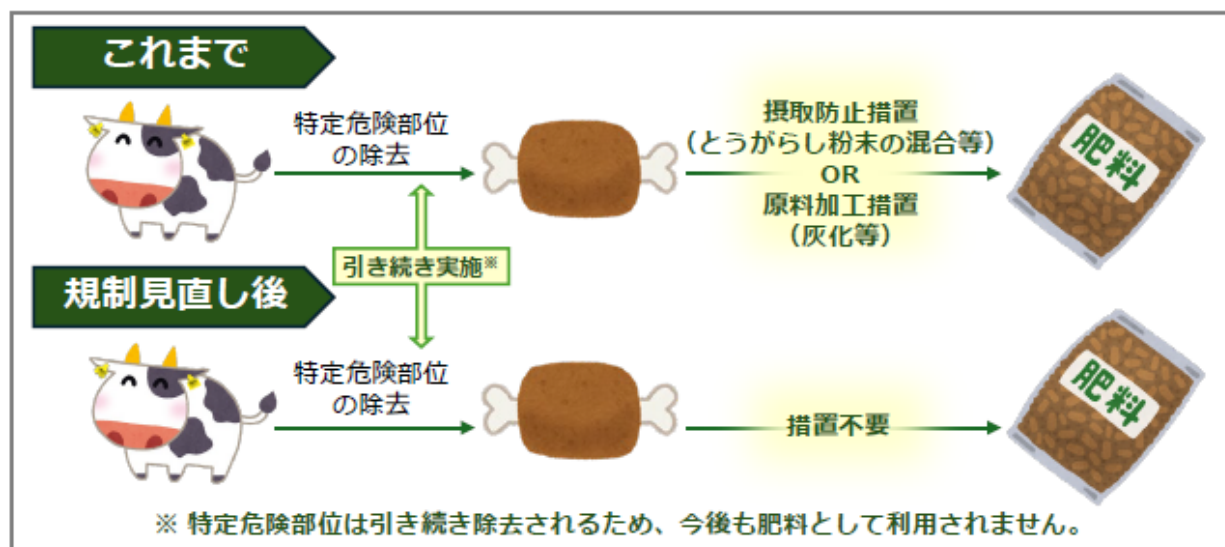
これまで

特定危険部位の除去

摂取防止措置
（とうがらし粉末の混合等）
OR
原料加工措置
（灰化等）

肥料

引き続き実施※

規制見直し後

特定危険部位の除去

措置不要

肥料

※ 特定危険部位は引き続き除去されるため、今後も肥料として利用されません。